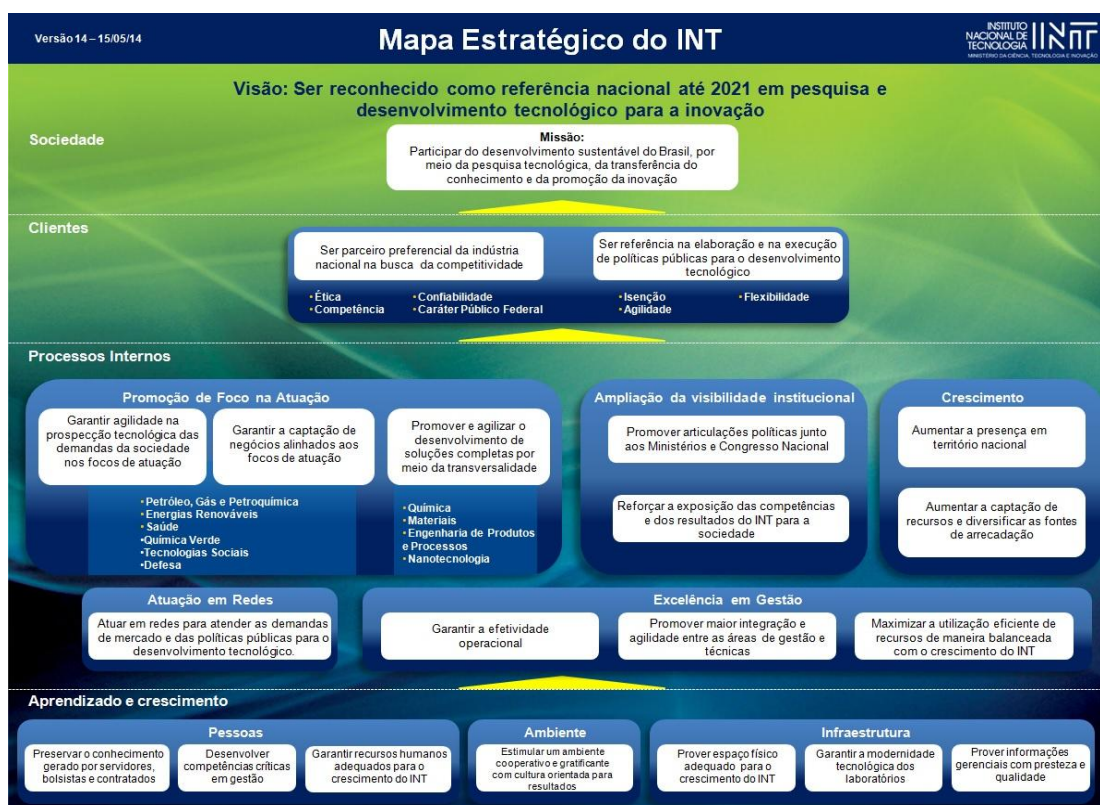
Versão 14 – 15/05/14

Mapa Estratégico do INT

INSTITUTO NACIONAL DE TECNOLOGIA INT
MINISTÉRIO DA CIÊNCIA, TECNOLOGIA E INOVAÇÃO

Visão: Ser reconhecido como referência nacional até 2021 em pesquisa e desenvolvimento tecnológico para a inovação

Sociedade

Missão:
Participar do desenvolvimento sustentável do Brasil, por meio da pesquisa tecnológica, da transferência do conhecimento e da promoção da inovação

Clientes

Ser parceiro preferencial da indústria nacional na busca da competitividade

Ser referência na elaboração e na execução de políticas públicas para o desenvolvimento tecnológico

•Ética
•Competência
•Confiabilidade
•Caráter Público Federal
•Isenção
•Agilidade
•Flexibilidade

Processos Internos

Promoção de Foco na Atuação

Garantir agilidade na prospecção tecnológica das demandas da sociedade nos focos de atuação

Garantir a captação de negócios alinhados aos focos de atuação

Promover e agilizar o desenvolvimento de soluções completas por meio da transversalidade

•Petróleo, Gás e Petroquímica
•Energias Renováveis
•Saúde
•Química Verde
•Tecnologias Sociais
•Defesa

•Química
•Materiais
•Engenharia de Produtos e Processos
•Nanotecnologia

Ampliação da visibilidade institucional

Promover articulações políticas junto aos Ministérios e Congresso Nacional

Reforçar a exposição das competências e dos resultados do INT para a sociedade

Crescimento

Aumentar a presença em território nacional

Aumentar a captação de recursos e diversificar as fontes de arrecadação

Atuação em Redes

Atuar em redes para atender as demandas de mercado e das políticas públicas para o desenvolvimento tecnológico.

Excelência em Gestão

Garantir a efetividade operacional

Promover maior integração e agilidade entre as áreas de gestão e técnicas

Maximizar a utilização eficiente de recursos de maneira balanceada com o crescimento do INT

Aprendizado e crescimento

Pessoas

Preservar o conhecimento gerado por servidores, bolsistas e contratados

Desenvolver competências críticas em gestão

Garantir recursos humanos adequados para o crescimento do INT

Ambiente

Estimular um ambiente cooperativo e gratificante com cultura orientada para resultados

Infraestrutura

Prover espaço físico adequado para o crescimento do INT

Garantir a modernidade tecnológica dos laboratórios

Prover informações gerenciais com presteza e qualidade